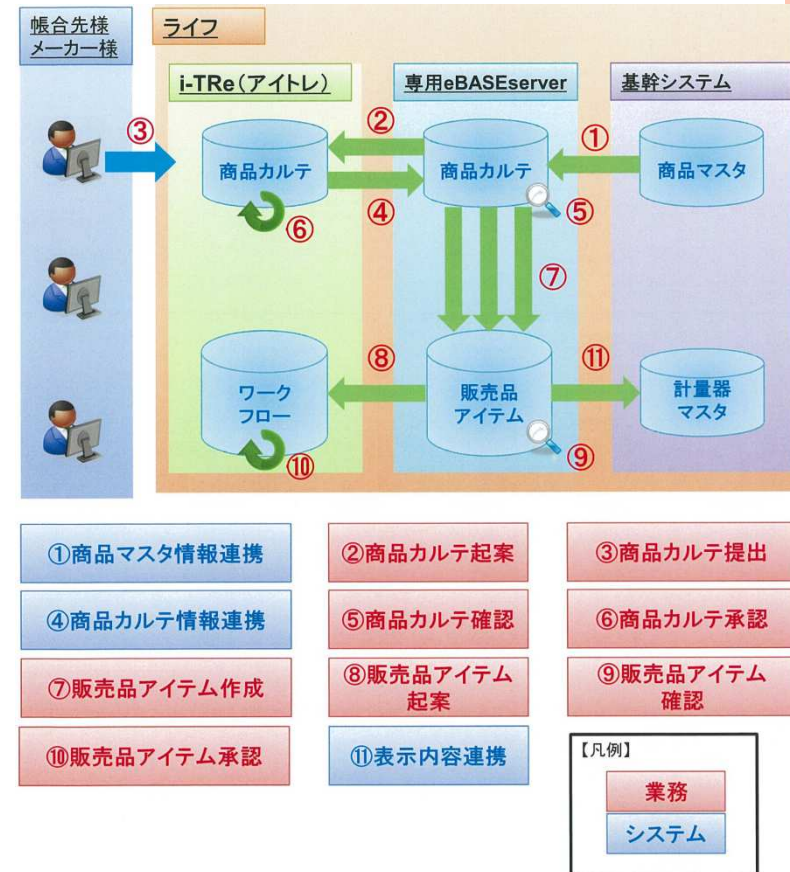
帳合先様
メーカー様

ライフ

i-TRe（アイトレ）

専用eBASEserver

基幹システム

③

②

①

商品カルテ

商品カルテ

商品マスタ

④

⑤

⑥

⑦

⑧

⑪

ワークフロー

販売品アイテム

計量器マスタ

⑩

⑨

①商品マスタ情報連携

②商品カルテ起案

③商品カルテ提出

④商品カルテ情報連携

⑤商品カルテ確認

⑥商品カルテ承認

⑦販売品アイテム作成

⑧販売品アイテム起案

⑨販売品アイテム確認

⑩販売品アイテム承認

⑪表示内容連携

【凡例】
業務
システム